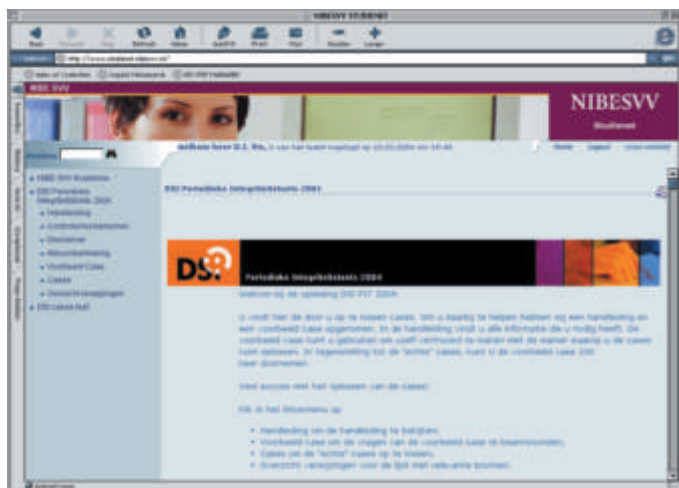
NIBESVV STUDENET

Back Forward Stop Refresh Home AutoFill Print Mail Smaller Larger

Address http://www.studenet.nibesvv.nl/

NIBE-SVV

NIBESVV

Studenet

Zoeken

Welkom heer D.S. Bos, U was het laatst ingelogd op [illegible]

Home Logout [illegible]

» NIBE-SVV Academie
» DSI Periodieke Integriteitstoets 2004
» Handleiding
» Contrôlerichtlijnen
» Disclaimer
» Meldingsformulier
» Voorbeeld Case
» Cases
» Overzicht verwijzingen
» DSI Latest-test

DSI Periodieke Integriteitstoets 2004

DSI

Periodieke Integriteitstoets 2004

Welkom bij de opleiding DSI PIT 2004.

U vindt hier de door u op te lossen cases. Om u daarbij te helpen hebben wij een handleiding en een voorbeeld case opgenomen. In de handleiding vindt u alle informatie die u nodig heeft. De voorbeeld case kunt u gebruiken om zelf vertrouwd te maken met de manier waarop u de cases kunt oplossen. In tegenstelling tot de "echte" cases, kunt u de voorbeeld case 100 keer doornemen.

Veel succes met het oplossen van de cases!

Klik in het linkermenu op:

• Handleiding om de handleiding te bekijken.
• Voorbeeld case om de vragen van de voorbeeld case te beantwoorden.
• Cases om de "echte" cases op te lossen.
• Overzicht verwijzingen voor de lijst met relevante bronnen.